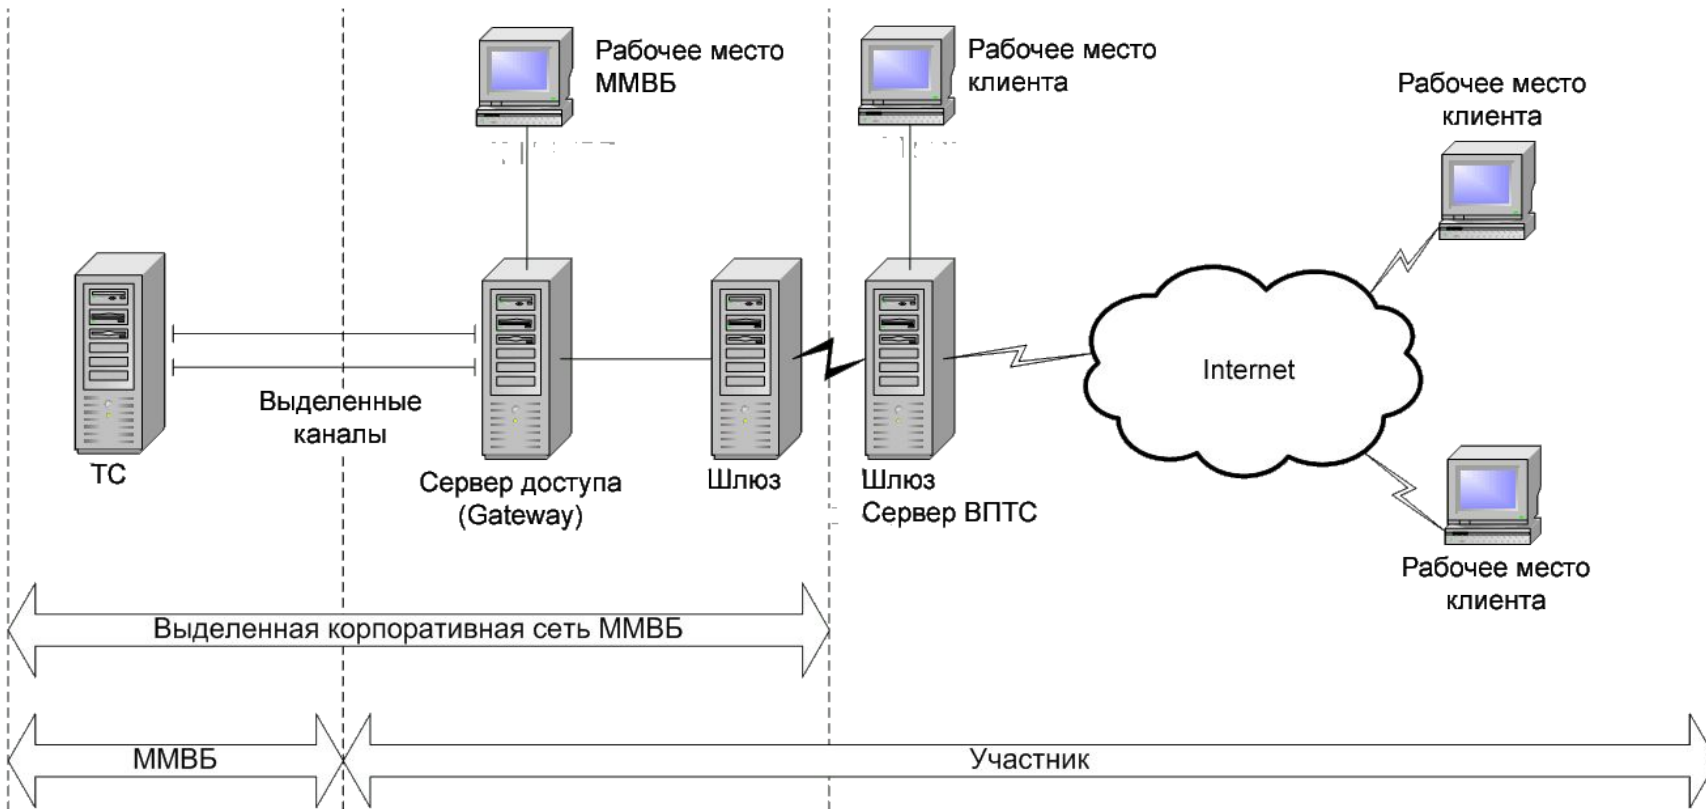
Рабочее место ММВБ

Рабочее место клиента

Рабочее место клиента

Выделенные каналы

Internet

ТС

Сервер доступа (Gateway)

Шлюз

Шлюз Сервер ВПТС

Рабочее место клиента

Выделенная корпоративная сеть ММВБ

ММВБ

Участник